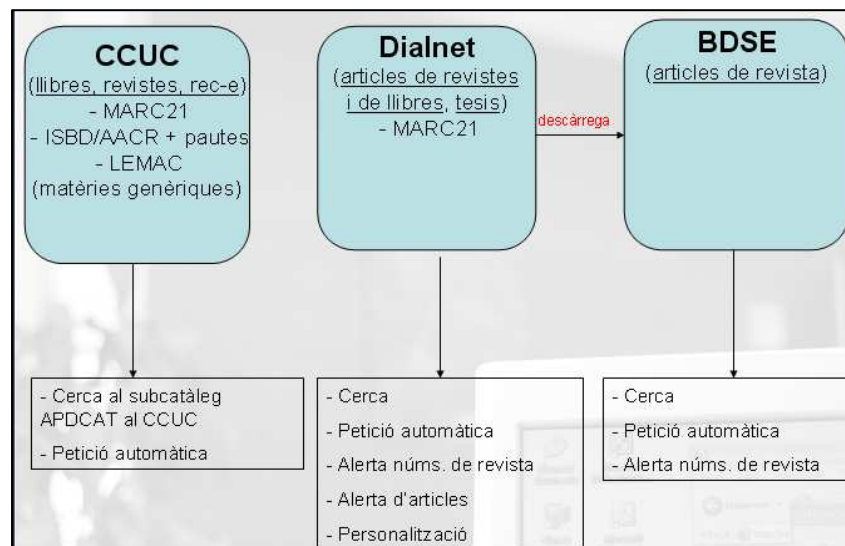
CCUC
(llibres, revistes, rec-e)
- MARC21
- ISBD/AACR + pautes
- LEMAC
(matèries genèriques)

Dialnet
(articles de revistes i de llibres, tesis)
- MARC21

descàrrega

BDSE
(articles de revista)

- Cerca al subcatàleg APDCAT al CCUC
- Petició automàtica

- Cerca
- Petició automàtica
- Alerta núms. de revista
- Alerta d'articles
- Personalització

- Cerca
- Petició automàtica
- Alerta núms. de revista